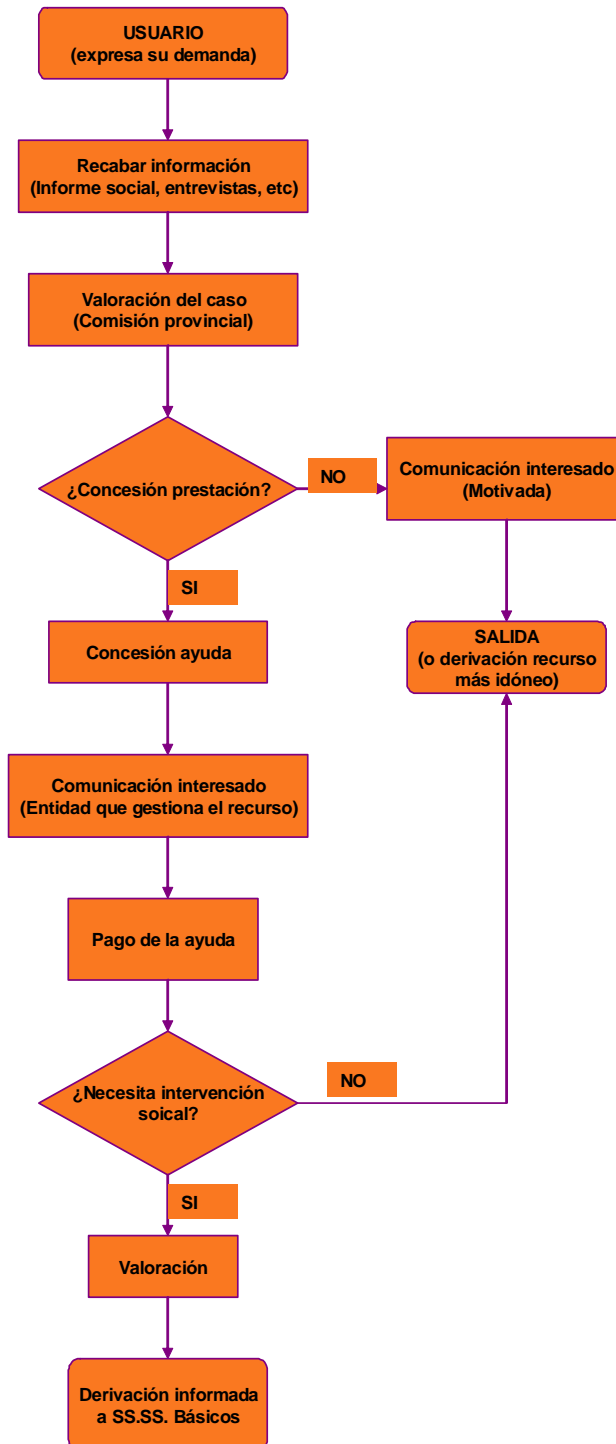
USUARIO
(expresa su demanda)

Recabar información
(Informe social, entrevistas, etc)

Valoración del caso
(Comisión provincial)

¿Concesión prestación?

NO

Comunicación interesado
(Motivada)

SALIDA
(o derivación recurso
más idóneo)

SI

Concesión ayuda

Comunicación interesado
(Entidad que gestiona el recurso)

Pago de la ayuda

¿Necesita intervención
soical?

NO

SI

Valoración

Derivación informada
a SS.SS. Básicos